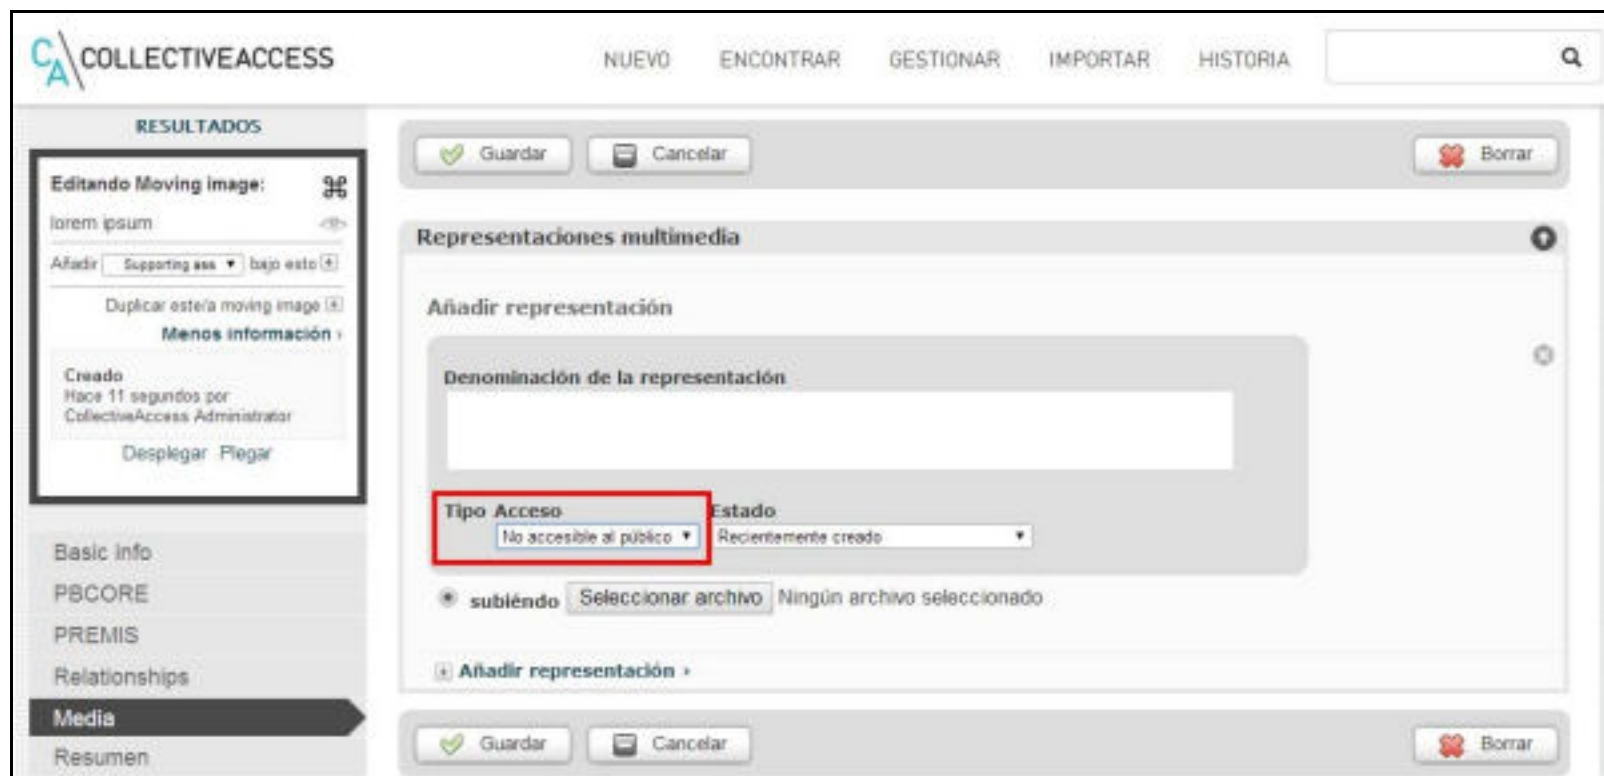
CA COLLECTIVEACCESS

NUEVO ENCONTRAR GESTIONAR IMPORTAR HISTORIA

RESULTADOS

Editando Moving image:
lorem ipsum
Añadir Supporting ass bajo esto
Duplicar este/a moving image
Menos información ›
Creado
Hace 11 segundos por CollectiveAccess Administrator
Desplegar Plegar

Basic info
PBCORE
PREMIS
Relationships
Media
Resumen

Guardar Cancelar Borrar

Representaciones multimedia

Añadir representación

Denominación de la representación

Tipo Acceso
No accesible al público
Estado
Recientemente creado

subiéndo Seleccionar archivo Ningún archivo seleccionado

Añadir representación ›

Guardar Cancelar Borrar